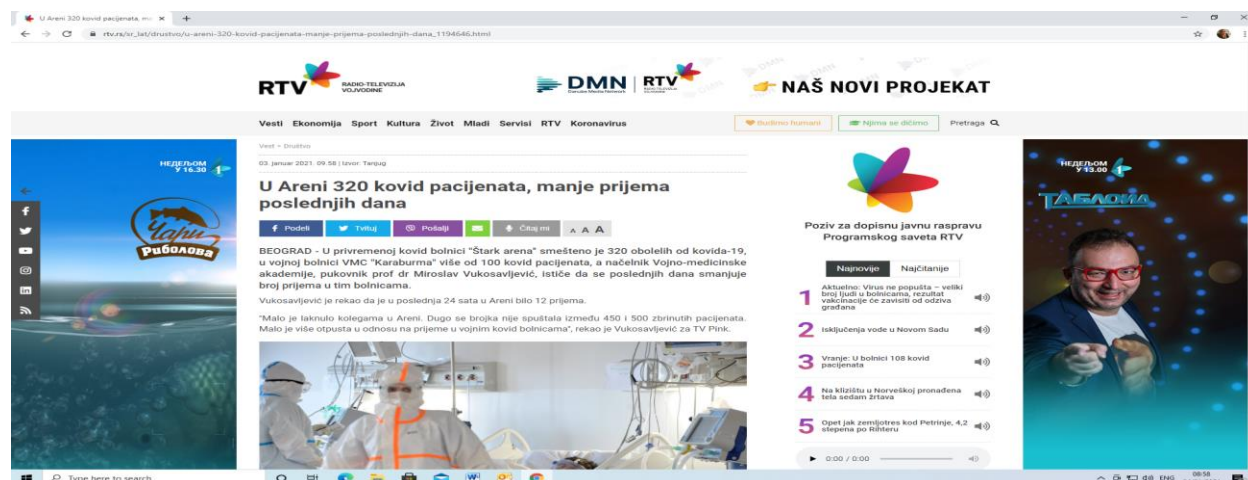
U Areni 320 kovid pacijenata, ma ×  +

rtv.rs/sr_lat/drustvo/u-areni-320-kovid-pacijenata-manje-prijema-poslednjih-dana_1194646.html

RTV RADIO-TELEVIZIJA VOJVODINE

DMN | RTV

NAŠ NOVI PROJEKAT

Vesti Ekonomija Sport Kultura Život Mladi Servisi RTV Koronavirus

Budimo humani  Njima se dičimo  Pretraga

НЕДЕЉОМ У 16.30

Чари Риболова

Vesti » Društvo

03. januar 2021. 09:58 | Izvor: Tanjug

U Areni 320 kovid pacijenata, manje prijema poslednjih dana

Podeli  Tvituj  Pošalji  Čitaj mi  A A A

BEOGRAD - U privremenoj kovid bolnici "Štark arena" smešteno je 320 obolelih od kovida-19, u vojnoj bolnici VMC "Karaburma" više od 100 kovid pacijenata, a načelnik Vojno-medicinske akademije, pukovnik prof dr Miroslav Vukosavljević, ističe da se poslednjih dana smanjuje broj prijema u tim bolnicama.

Vukosavljević je rekao da je u poslednja 24 sata u Areni bilo 12 prijema.

"Malo je laknulo kolegama u Areni. Dugo se brojka nije spuštala između 450 i 500 zbrinutih pacijenata. Malo je više otpusta u odnosu na prijeme u vojnim kovid bolnicama", rekao je Vukosavljević za TV Pink.

Poziv za dopisnu javnu raspravu Programskog saveta RTV

Najnovije  Najčitanije

1 Aktuelno: Virus ne popušta – veliki broj ljudi u bolnicama, rezultat vakcinacije će zavisiti od odziva građana

2 Isključenja vode u Novom Sadu

3 Vranje: U bolnici 108 kovid pacijenata

4 Na klizištu u Norveškoj pronađena tela sedam žrtava

5 Opet jak zemljotres kod Petrinje, 4,2 stepena po Rihteru

0:00 / 0:00

НЕДЕЉОМ У 13.00

ТАБЛОИД

Type here to search

ENG 08:58